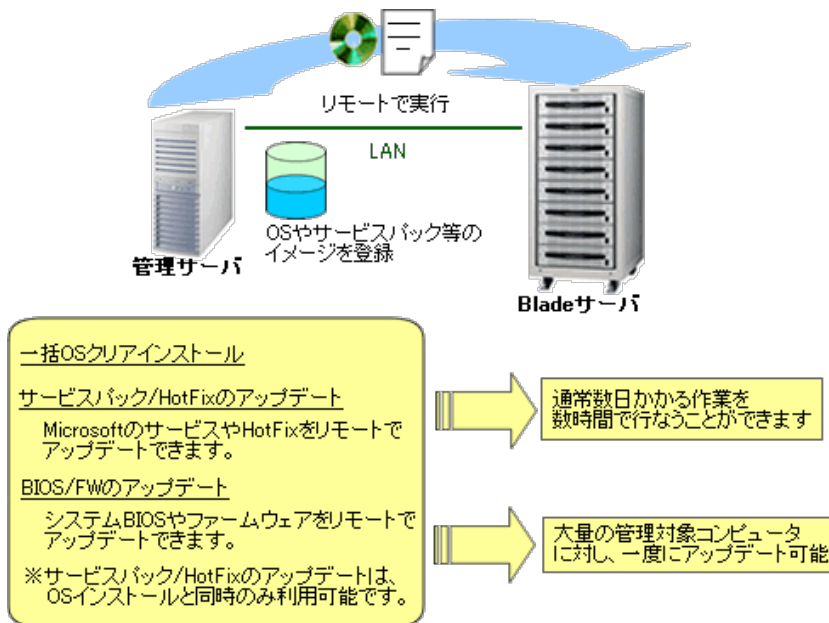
リモートで実行

LAN

OSやサービスパック等のイメージを登録

管理サーバ

Bladeサーバ

一括OSクリアインストール

サービスパック/HotFixのアップデート

Microsoftのサービスや HotFixをリモートでアップデートできます。

BIOS/FWのアップデート

システムBIOSやファームウェアをリモートでアップデートできます。

※サービスパック/HotFixのアップデートは、OSインストールと同時のみ利用可能です。

通常数日かかる作業を数時間で行なうことができます

大量の管理対象コンピュータに対し、一度にアップデート可能